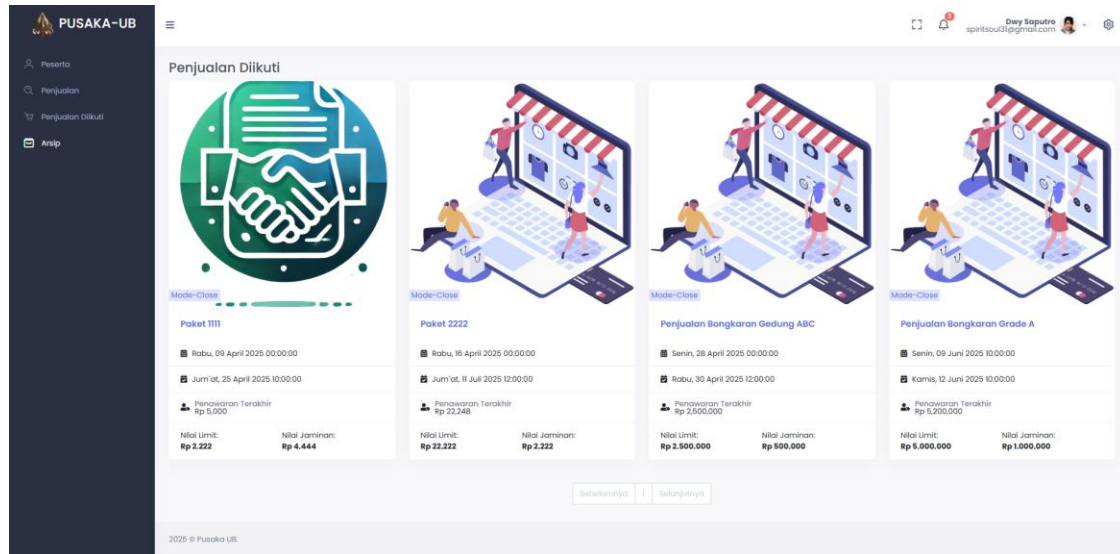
PUSAKA-UB

Peserta
Penjualan
Penjualan Diikuti
Arsip

Dwy Saputro
spiritsoul31@gmail.com

Penjualan Diikuti

Mode-Close
Paket 1111
Rabu, 09 April 2025 00:00:00
Jum'at, 25 April 2025 10:00:00
Penawaran Terakhir
Rp 5,000
Nilai Limit:
Rp 2.222
Nilai Jaminan:
Rp 4.444

Mode-Close
Paket 2222
Rabu, 16 April 2025 00:00:00
Jum'at, 11 Juli 2025 12:00:00
Penawaran Terakhir
Rp 22,248
Nilai Limit:
Rp 22.222
Nilai Jaminan:
Rp 2.222

Mode-Close
Penjualan Bongkaran Gedung ABC
Senin, 28 April 2025 00:00:00
Rabu, 30 April 2025 12:00:00
Penawaran Terakhir
Rp 2,500,000
Nilai Limit:
Rp 2.500.000
Nilai Jaminan:
Rp 500.000

Mode-Close
Penjualan Bongkaran Grade A
Senin, 09 Juni 2025 10:00:00
Kamis, 12 Juni 2025 10:00:00
Penawaran Terakhir
Rp 5,200,000
Nilai Limit:
Rp 5.000.000
Nilai Jaminan:
Rp 1.000.000

Sebelumnya 1 Selanjutnya

2025 © Pusaka UB.